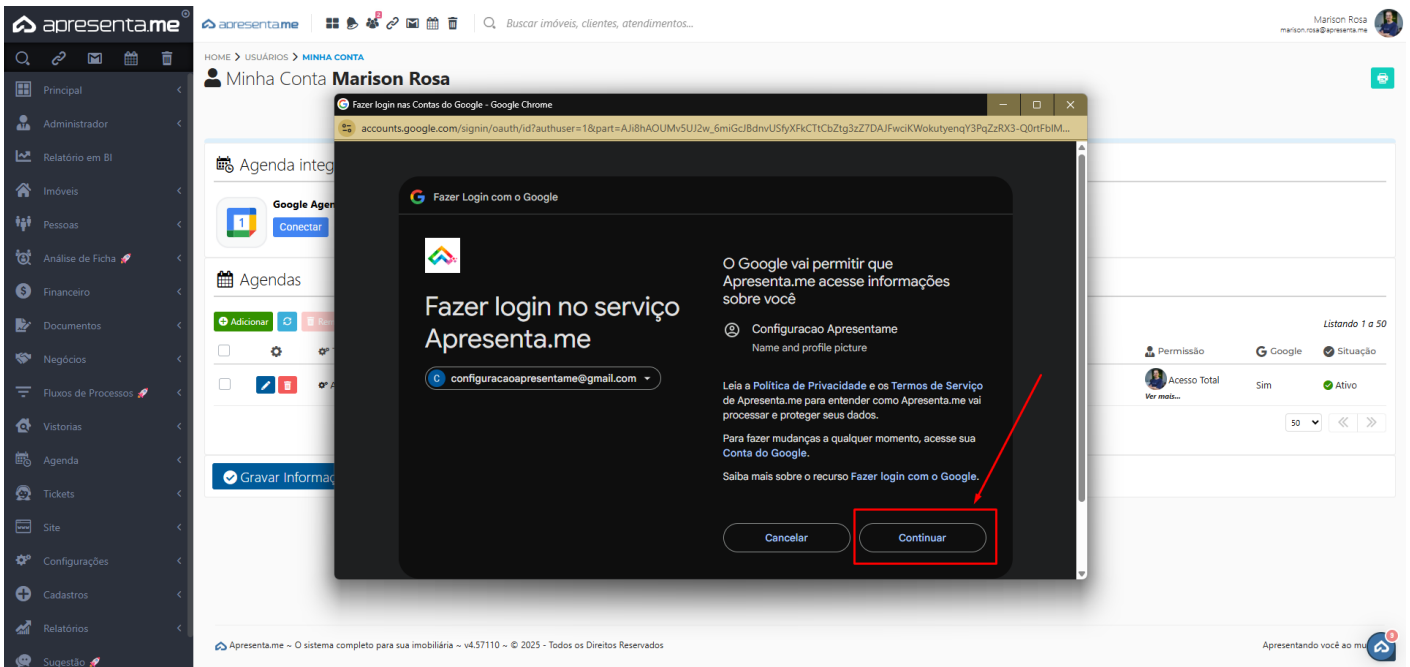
apresenta.me

Principal
Administrador
Relatório em BI
Imóveis
Pessoas
Análise de Ficha
Financeiro
Documentos
Negócios
Fluxos de Processos
Vistorias
Agenda
Tickets
Site
Configurações
Cadastros
Relatórios
Sugestão

apresenta.me
Buscar imóveis, clientes, atendimentos...
Marison Rosa
marison.rosa@apresenta.me

HOME > USUÁRIOS > MINHA CONTA
Minha Conta **Marison Rosa**

Agenda integ
Google Agen
Conectar

Agendas
Adicionar
Listando 1 a 50
Permissão
Google
Situação
Acesso Total
Ver mais...
Sim
Ativo
50

Gravar Informaç

Fazer login nas Contas do Google - Google Chrome
accounts.google.com/signin/oauth/id?authuser=1&part=AJi8hAOUMv5UJ2w_6miGcJBdnvUSfyXFkCTtCbZtg3zZ7DAJFwciKWokutyenqY3PqZzRX3-Q0rtFbIM...

Fazer Login com o Google

Fazer login no serviço Apresenta.me

configuracaoapresentame@gmail.com

O Google vai permitir que Apresenta.me acesse informações sobre você

Configuracao Apresentame
Name and profile picture

Leia a Política de Privacidade e os Termos de Serviço de Apresenta.me para entender como Apresenta.me vai processar e proteger seus dados.

Para fazer mudanças a qualquer momento, acesse sua Conta do Google.

Saiba mais sobre o recurso Fazer login com o Google.

Cancelar
Continuar

Apresenta.me ~ O sistema completo para sua imobiliária ~ v4.57110 ~ © 2025 - Todos os Direitos Reservados
Apresentando você ao mu